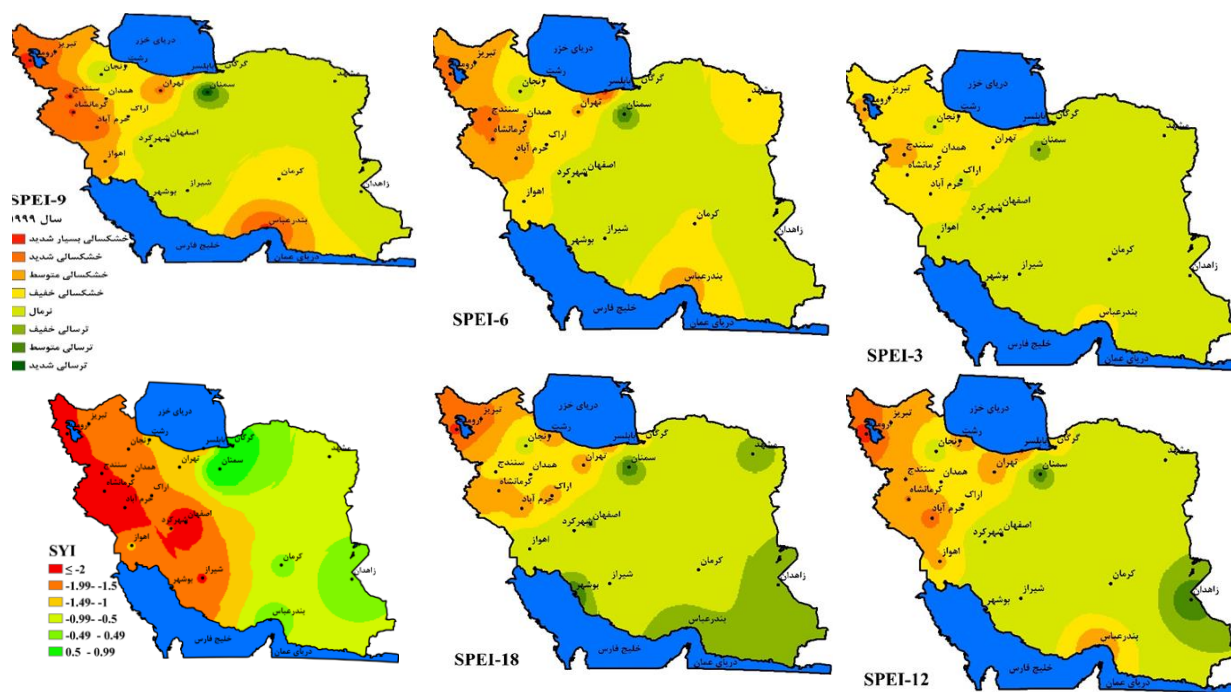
دریای خزر
تبریز
ارومیه
زنجان
رشت
گرگان
بابلسر
تهران
سمنان
مشهد
همدان
سنندج
کرمانشاه
اراک
خرم آباد
اصفهان
شهرکرد
اهواز
کرمان
زاهدان
شیراز
بوشهر
بندرعباس
خلیج فارس
دریای عمان

SPEI-9
سال ۱۹۹۹
خشکسالی بسیار شدید
خشکسالی شدید
خشکسالی متوسط
خشکسالی خفیف
نرمال
ترسالی خفیف
ترسالی متوسط
ترسالی شدید

SPEI-6

SPEI-3

SYI
$\leq -2$
-1.99 - -1.5
-1.49 - -1
-0.99 - -0.5
-0.49 - 0.49
0.5 - 0.99

SPEI-18

SPEI-12